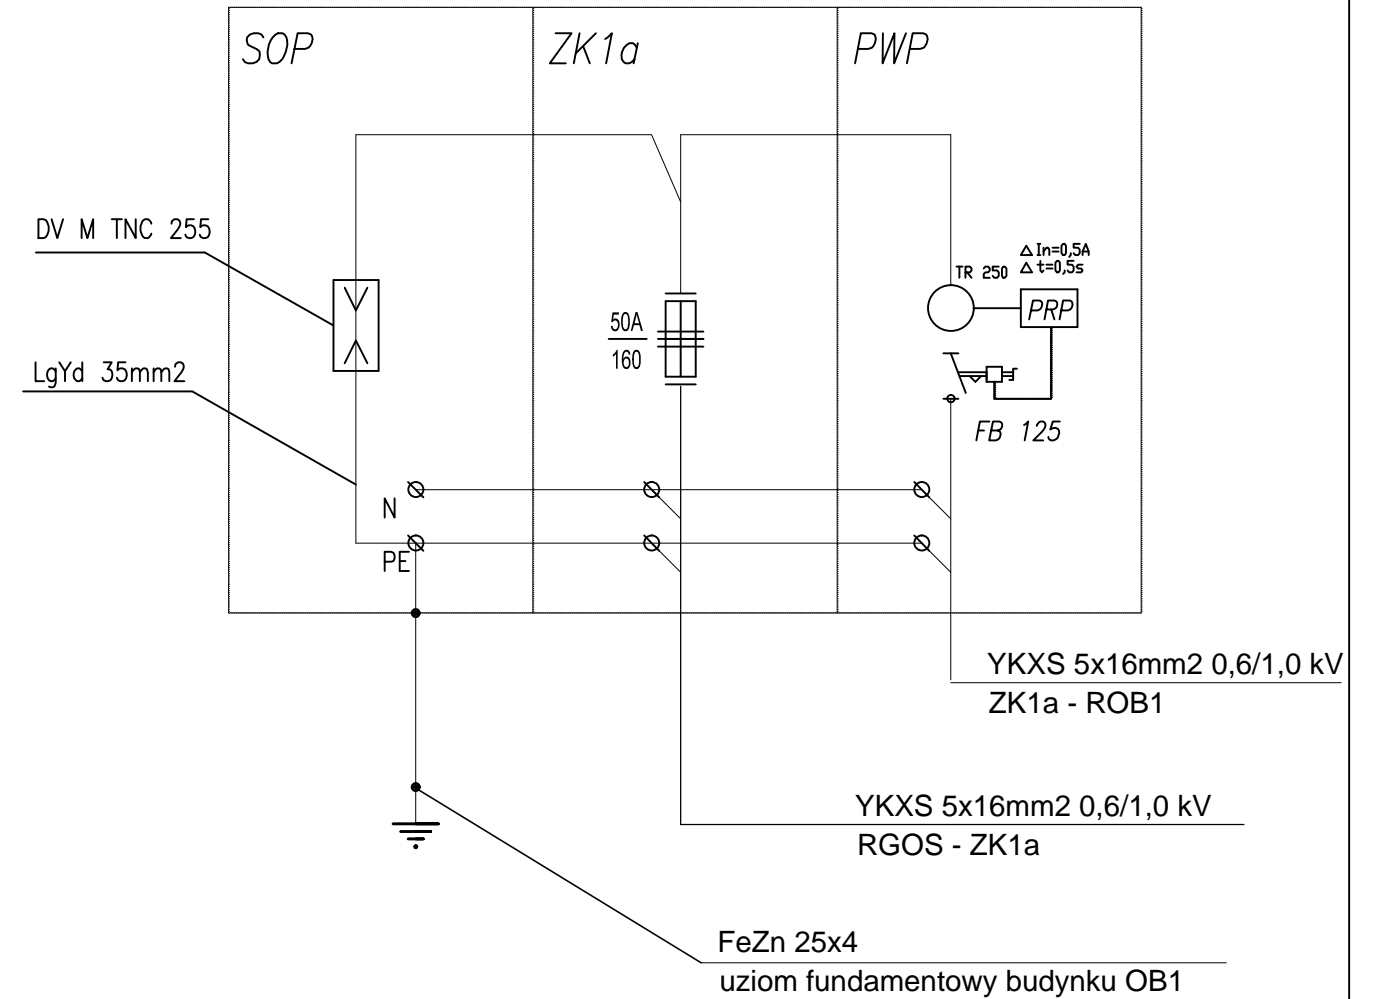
SOP

ZK1a

PWP

DV M TNC 255

$\Delta$ In=0,5A
$\Delta$ t=0,5s

TR 250

PRP

50A
160

LgYd 35mm2

FB 125

N

PE

YKXS 5x16mm2 0,6/1,0 kV
ZK1a - ROB1

YKXS 5x16mm2 0,6/1,0 kV
RGOS - ZK1a

FeZn 25x4
uziom fundamentowy budynku OB1